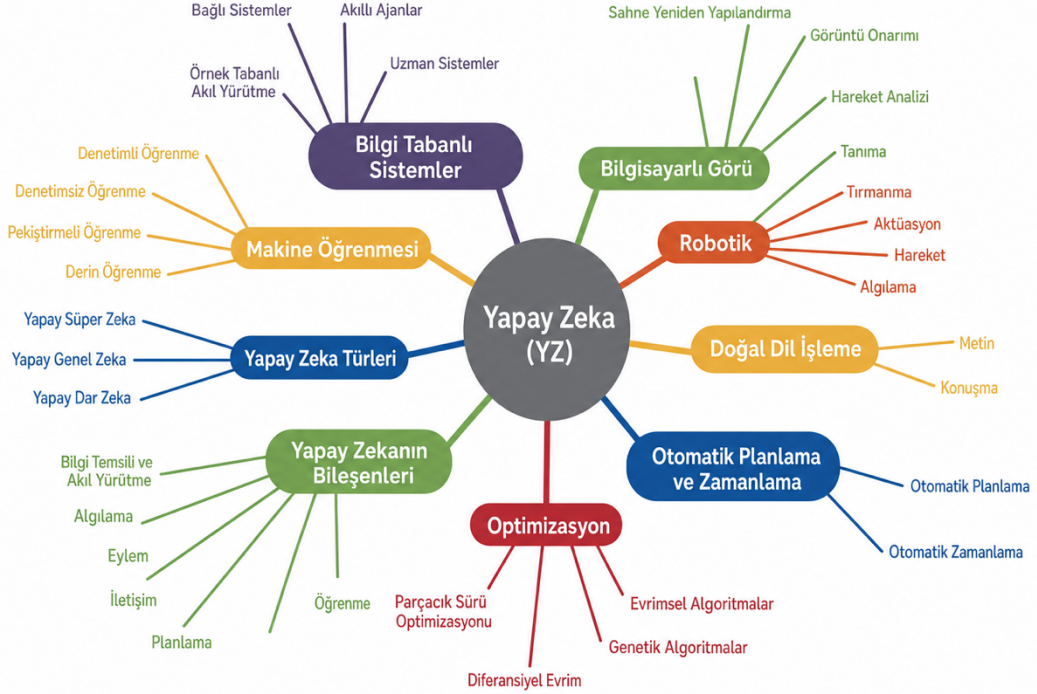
Yapay Zeka (YZ)

Bilgi Tabanlı Sistemler
Bağlı Sistemler
Akıllı Ajanlar
Uzman Sistemler
Örnek Tabanlı Akıl Yürütme

Bilgisayarlı Görü
Sahne Yeniden Yapılandırma
Görüntü Onarımı
Hareket Analizi
Tanıma

Robotik
Tırmanma
Aktüasyon
Hareket
Algılama

Makine Öğrenmesi
Denetimli Öğrenme
Denetimsiz Öğrenme
Pekiştirmeli Öğrenme
Derin Öğrenme

Doğal Dil İşleme
Metin
Konuşma

Yapay Zeka Türleri
Yapay Süper Zeka
Yapay Genel Zeka
Yapay Dar Zeka

Otomatik Planlama ve Zamanlama
Otomatik Planlama
Otomatik Zamanlama

Yapay Zekanın Bileşenleri
Bilgi Temsili ve Akıl Yürütme
Algılama
Eylem
İletişim
Planlama
Öğrenme

Optimizasyon
Parçacık Sürü Optimizasyonu
Evrimsel Algoritmalar
Genetik Algoritmalar
Diferansiyel Evrim